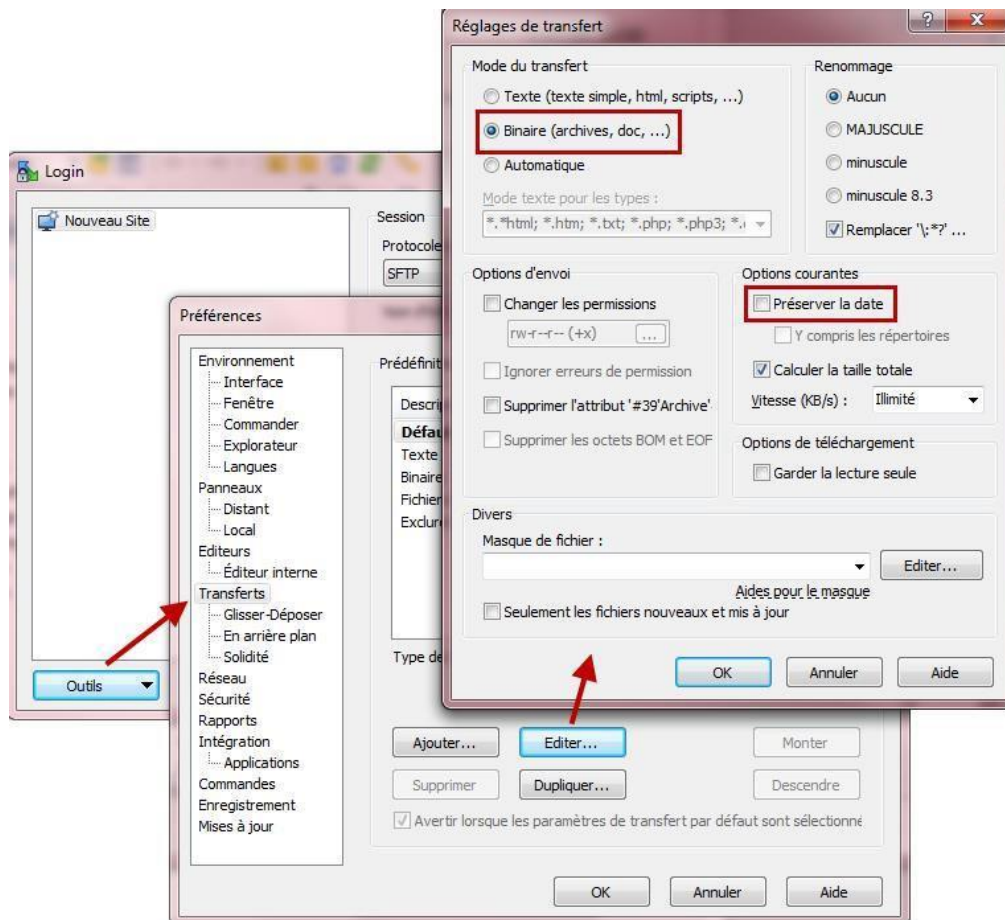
Réglages de transfert

Mode du transfert
Texte (texte simple, html, scripts, ...)
Binaire (archives, doc, ...)
Automatique
Mode texte pour les types :
*.*html; *.htm; *.txt; *.php; *.php3; *.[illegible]

Renommage
Aucun
MAJUSCULE
minuscule
minuscule 8.3
Remplacer '\:*?' ...

Options d'envoi
Changer les permissions
rw-r--r-- (+x) ...
Ignorer erreurs de permission
Supprimer l'attribut '#39'Archive'
Supprimer les octets BOM et EOF

Options courantes
Préserver la date
Y compris les répertoires
Calculer la taille totale
Vitesse (KB/s) : Illimité

Options de téléchargement
Garder la lecture seule

Divers
Masque de fichier :
Editer...
Aides pour le masque
Seulement les fichiers nouveaux et mis à jour

OK Annuler Aide

Login
Nouveau Site
Session
Protocole
SFTP
Outils

Préférences
Environnement
Interface
Fenêtre
Commander
Explorateur
Langues
Panneaux
Distant
Local
Editeurs
Éditeur interne
Transferts
Glisser-Déposer
En arrière plan
Solidité
Réseau
Sécurité
Rapports
Intégration
Applications
Commandes
Enregistrement
Mises à jour

Prédéfinit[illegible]
Descri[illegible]
Défau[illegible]
Texte
Binaire
Fichier
Exclur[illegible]
Type de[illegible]

Ajouter... Editer... Monter
Supprimer Dupliquer... Descendre
Avertir lorsque les paramètres de transfert par défaut sont sélectionné
OK Annuler Aide